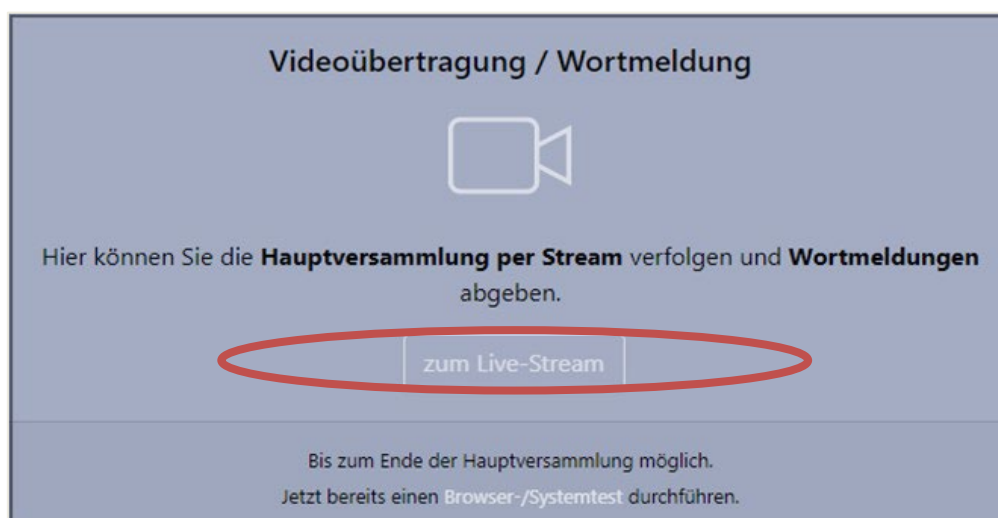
Videoübertragung / Wortmeldung

Hier können Sie die **Hauptversammlung per Stream** verfolgen und **Wortmeldungen** abgeben.

zum Live-Stream

Bis zum Ende der Hauptversammlung möglich.
Jetzt bereits einen Browser-/Systemtest durchführen.